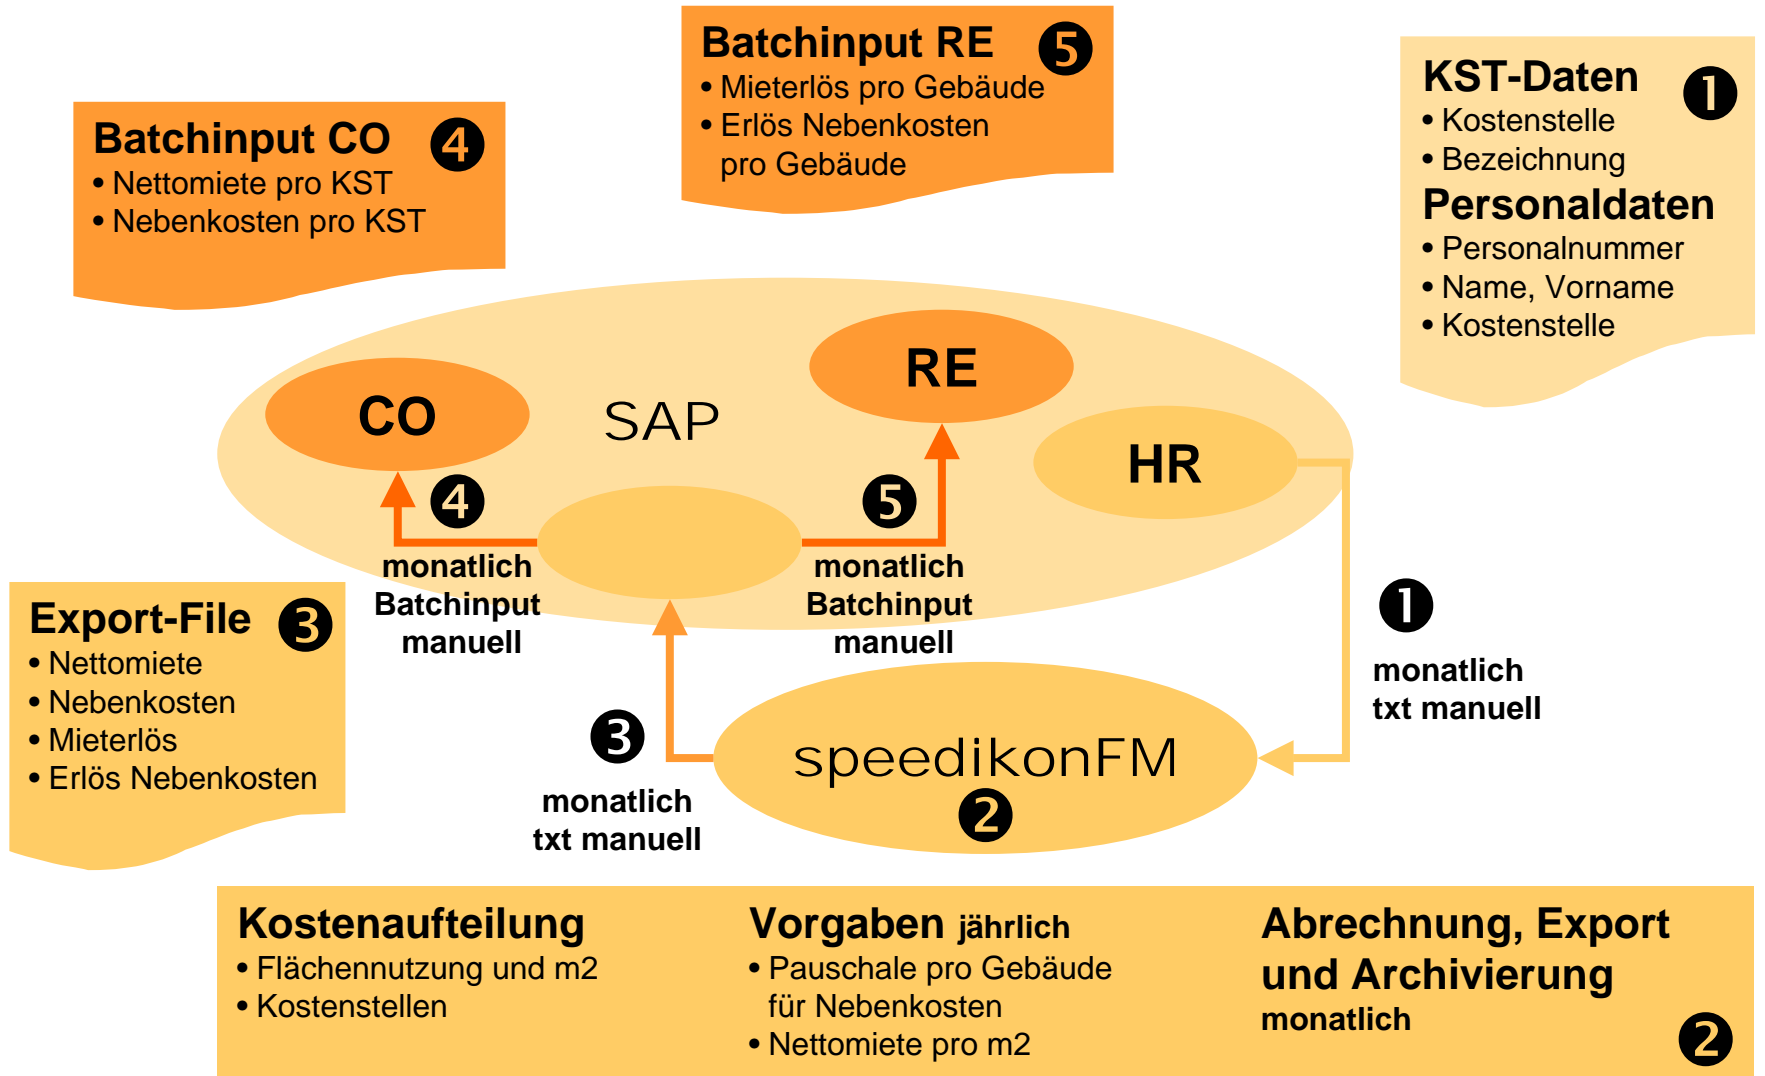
Batchinput RE 5
• Mieterlös pro Gebäude
• Erlös Nebenkosten pro Gebäude

Batchinput CO 4
• Nettomiete pro KST
• Nebenkosten pro KST

KST-Daten 1
• Kostenstelle
• Bezeichnung
Personaldaten
• Personalnummer
• Name, Vorname
• Kostenstelle

CO

SAP

RE

HR

4
monatlich
Batchinput
manuell

5
monatlich
Batchinput
manuell

1
monatlich
txt manuell

Export-File 3
• Nettomiete
• Nebenkosten
• Mieterlös
• Erlös Nebenkosten

3
monatlich
txt manuell

speedikonFM
2

Kostenaufteilung
• Flächennutzung und m2
• Kostenstellen

Vorgaben jährlich
• Pauschale pro Gebäude für Nebenkosten
• Nettomiete pro m2

Abrechnung, Export und Archivierung
monatlich
2